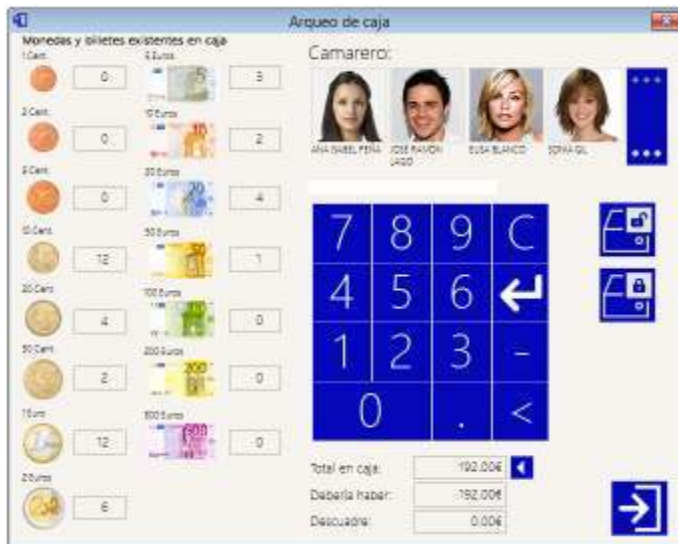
Arqueo de caja

Monedas y billetes existentes en caja

1 Cent. 0
2 Cent. 0
5 Cent. 0
10 Cent. 12
20 Cent. 4
50 Cent. 2
1 Euro 12
2 Euros 6

5 Euros 3
10 Euros 2
20 Euros 4
50 Euros 1
100 Euros 0
200 Euros 0
500 Euros 0

Camarero:

ANA ISABEL PEÑA
JOSE RAMON LAGO
ELISA BLANCO
SONIA GIL

•••
•••

7 8 9 C
4 5 6
1 2 3 -
0 . <

Total en caja: 192,00€
Debería haber: 192,00€
Descuadre: 0,00€